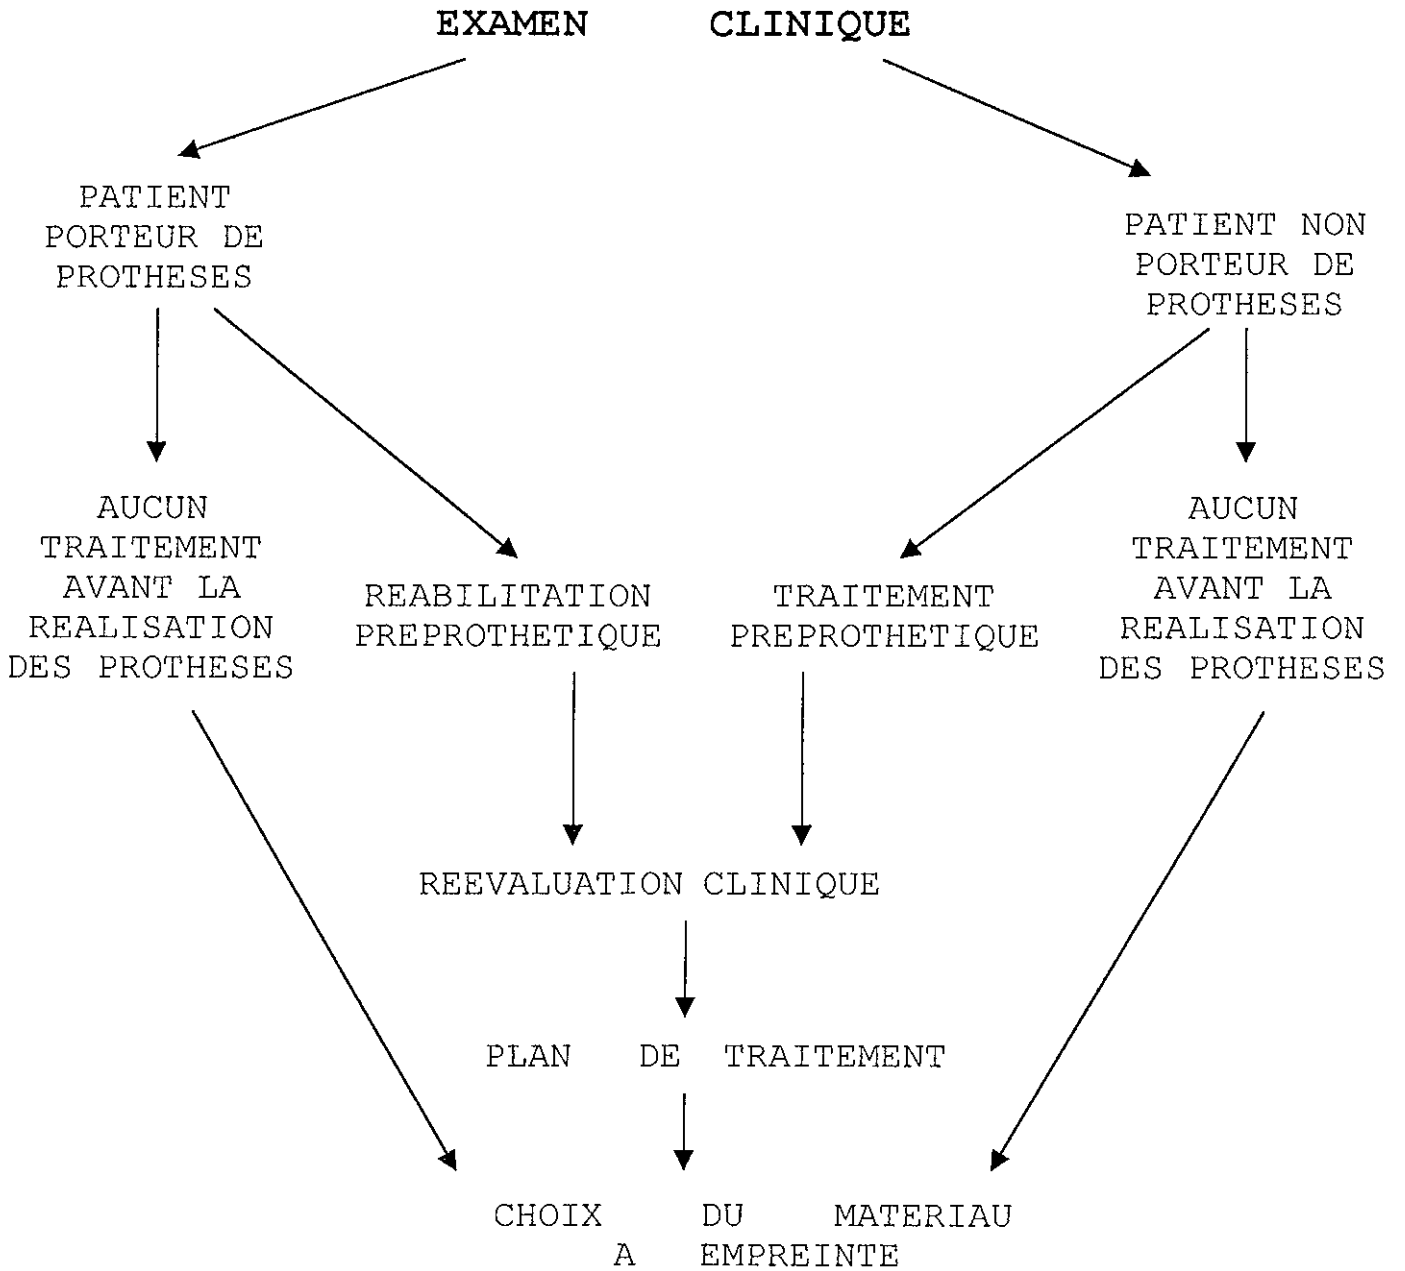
EXAMEN CLINIQUE

PATIENT PORTEUR DE PROTHESES

PATIENT NON PORTEUR DE PROTHESES

AUCUN TRAITEMENT AVANT LA REALISATION DES PROTHESES

REABILITATION PREPROTHETIQUE

TRAITEMENT PREPROTHETIQUE

AUCUN TRAITEMENT AVANT LA REALISATION DES PROTHESES

REEVALUATION CLINIQUE

PLAN DE TRAITEMENT

CHOIX DU MATERIAU A EMPREINTE